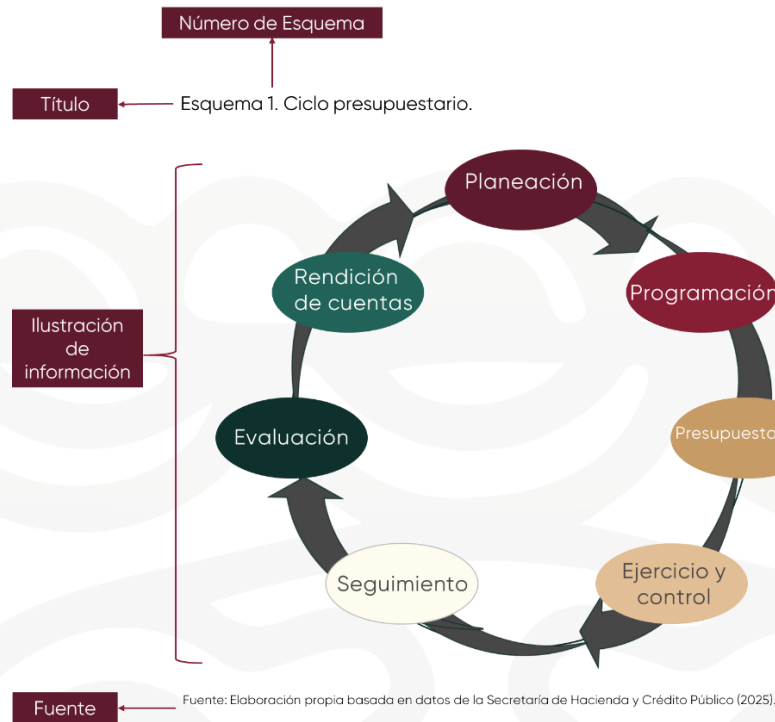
Número de Esquema

Título

Esquema 1. Ciclo presupuestario.

Ilustración de información

Planeación

Programación

Presupuesto

Ejercicio y control

Seguimiento

Evaluación

Rendición de cuentas

Fuente

Fuente: Elaboración propia basada en datos de la Secretaría de Hacienda y Crédito Público (2025).